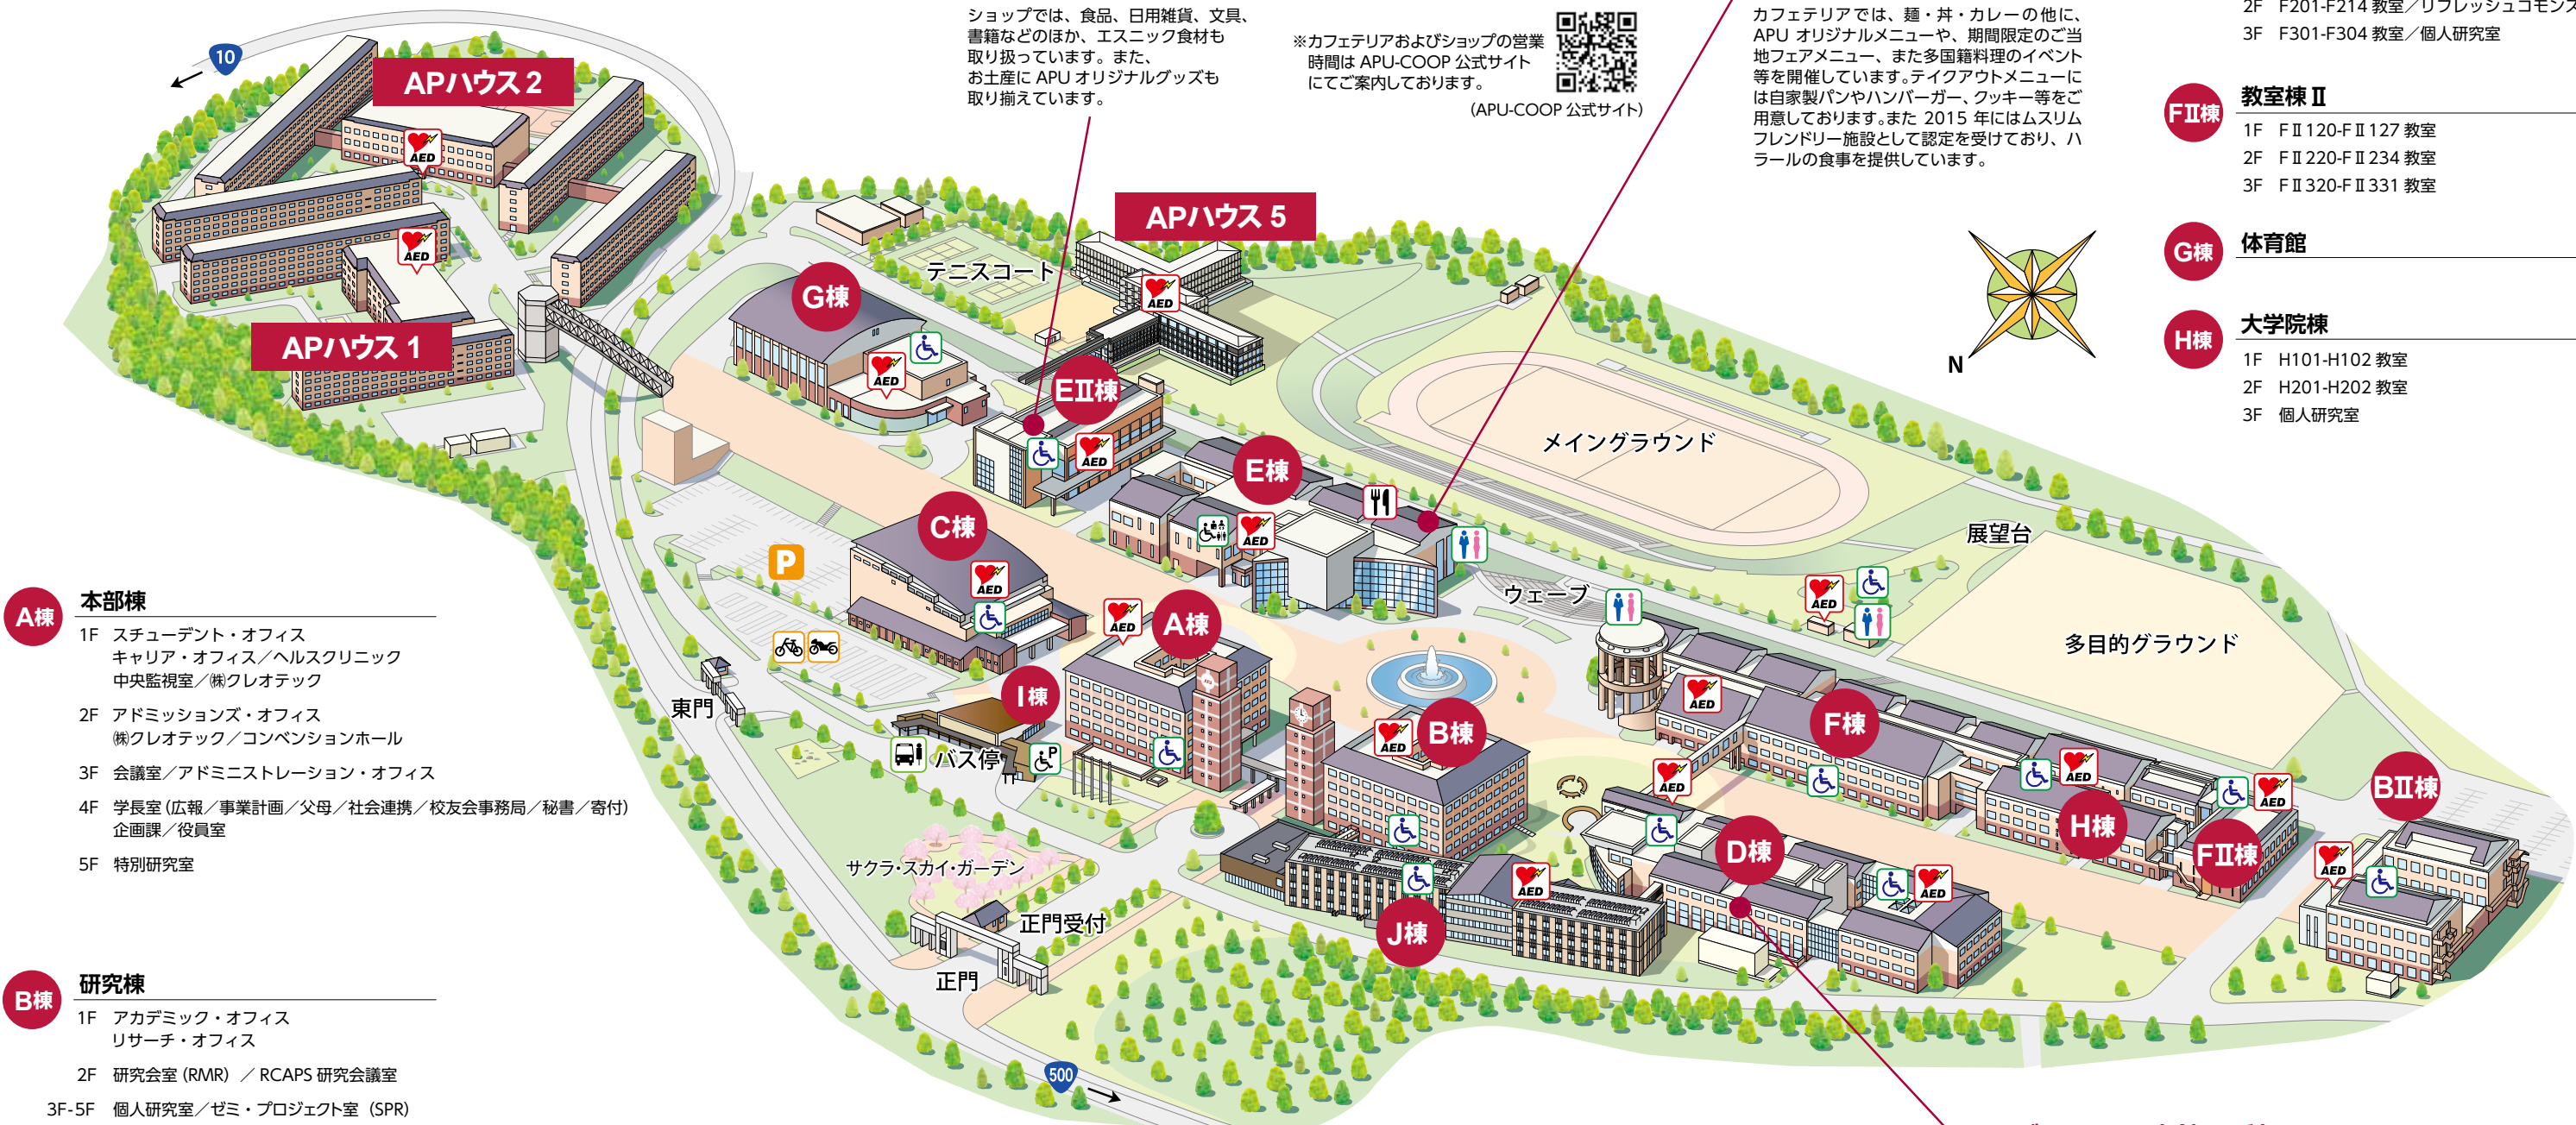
ショップでは、食品、日用雑貨、文具、書籍などのほか、エスニック食材も取り扱っています。また、お土産に APU オリジナルグッズも取り揃えています。

※カフェテリアおよびショップの営業時間は APU-COOP 公式サイトにてご案内しております。
(APU-COOP 公式サイト)

カフェテリアでは、麺・丼・カレーの他に、APU オリジナルメニューや、期間限定のご当地フェアメニュー、また多国籍料理のイベント等を開催しています。テイクアウトメニューには自家製パンやハンバーガー、クッキー等をご用意しております。また 2015 年にはムスリムフレンドリー施設として認定を受けており、ハラールの食事を提供しています。

2F F201-F214 教室／リフレッシュコモンズ
3F F301-F304 教室／個人研究室

FII棟 教室棟 II
1F FII 120-FII 127 教室
2F FII 220-FII 234 教室
3F FII 320-FII 331 教室

G棟 体育館

H棟 大学院棟
1F H101-H102 教室
2F H201-H202 教室
3F 個人研究室

N

10
APハウス 2
APハウス 1
APハウス 5
テニスコート
G棟
EII棟
E棟
C棟
A棟
I棟
B棟
J棟
D棟
F棟
H棟
FII棟
BII棟
メイングラウンド
展望台
ウェーブ
多目的グラウンド
東門
バス停
サクラ･スカイ･ガーデン
正門受付
正門
P
AED
500

A棟 本部棟
1F スチューデント・オフィス
キャリア・オフィス／ヘルスクリニック
中央監視室／㈱クレオテック
2F アドミッションズ・オフィス
㈱クレオテック／コンベンションホール
3F 会議室／アドミニストレーション・オフィス
4F 学長室 (広報／事業計画／父母／社会連携／校友会事務局／秘書／寄付)
企画課／役員室
5F 特別研究室

B棟 研究棟
1F アカデミック・オフィス
リサーチ・オフィス
2F 研究会室 (RMR) ／ RCAPS 研究会議室
3F-5F 個人研究室／ゼミ・プロジェクト室 (SPR)